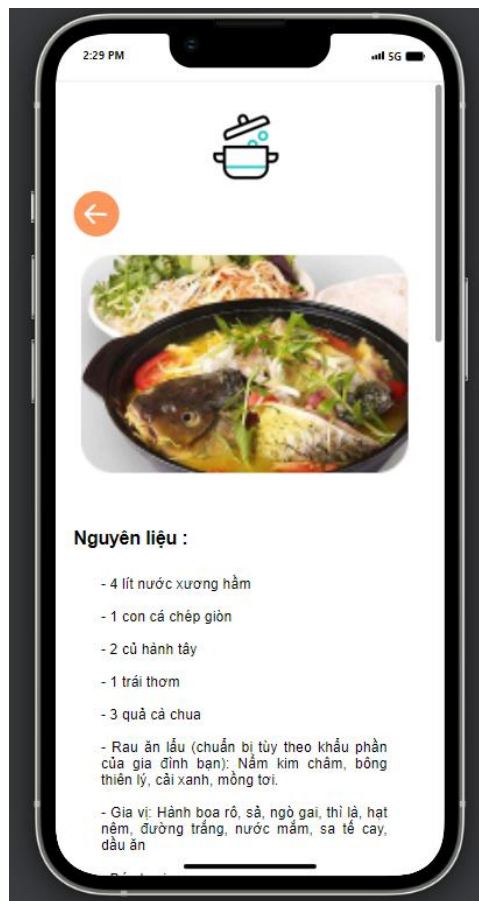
2:29 PM

5G

Nguyên liệu :

- 4 lít nước xương hầm

- 1 con cá chép giòn

- 2 củ hành tây

- 1 trái thơm

- 3 quả cà chua

- Rau ăn lẩu (chuẩn bị tùy theo khẩu phần của gia đình bạn): Nấm kim châm, bông thiên lý, cải xanh, mồng tơi.

- Gia vị: Hành boa rô, sả, ngò gai, thì là, hạt nêm, đường trắng, nước mắm, sa tế cay, dầu ăn

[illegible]